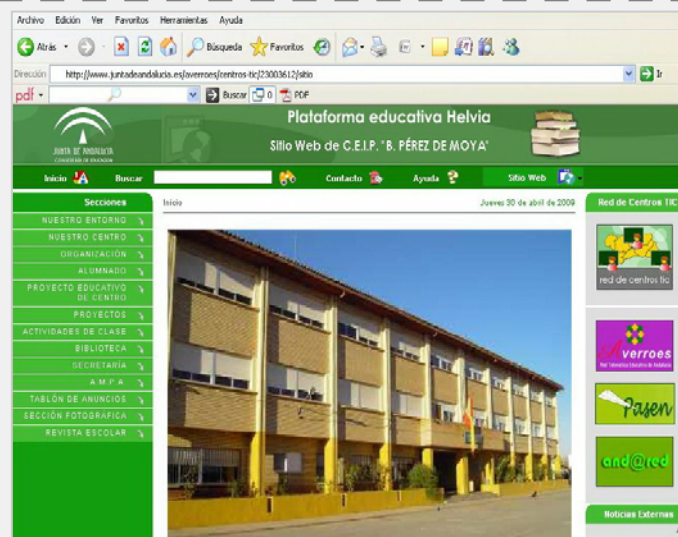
Archivo Edición Ver Favoritos Herramientas Ayuda

Atrás Búsqueda Favoritos

Dirección http://www.juntadeandalucia.es/averroes/centros-tic/23003612/sitio Ir

pdf Buscar 0 PDF

JUNTA DE ANDALUCIA CONSEJERÍA DE EDUCACIÓN

Plataforma educativa Helvia

Sitio Web de C.E.I.P. "B. PÉREZ DE MOYA"

Inicio Buscar Contacto Ayuda Sitio Web

Secciones

NUESTRO ENTORNO
NUESTRO CENTRO
ORGANIZACIÓN
ALUMNADO
PROYECTO EDUCATIVO DE CENTRO
PROYECTOS
ACTIVIDADES DE CLASE
BIBLIOTECA
SECRETARÍA
A.M.P.A
TABLÓN DE ANUNCIOS
SECCIÓN FOTOGRAFICA
REVISTA ESCOLAR

Inicio

Jueves 30 de abril de 2009

Red de Centros TIC

red de centros tic

Averroes

Pasen

and@red

Noticias Externas